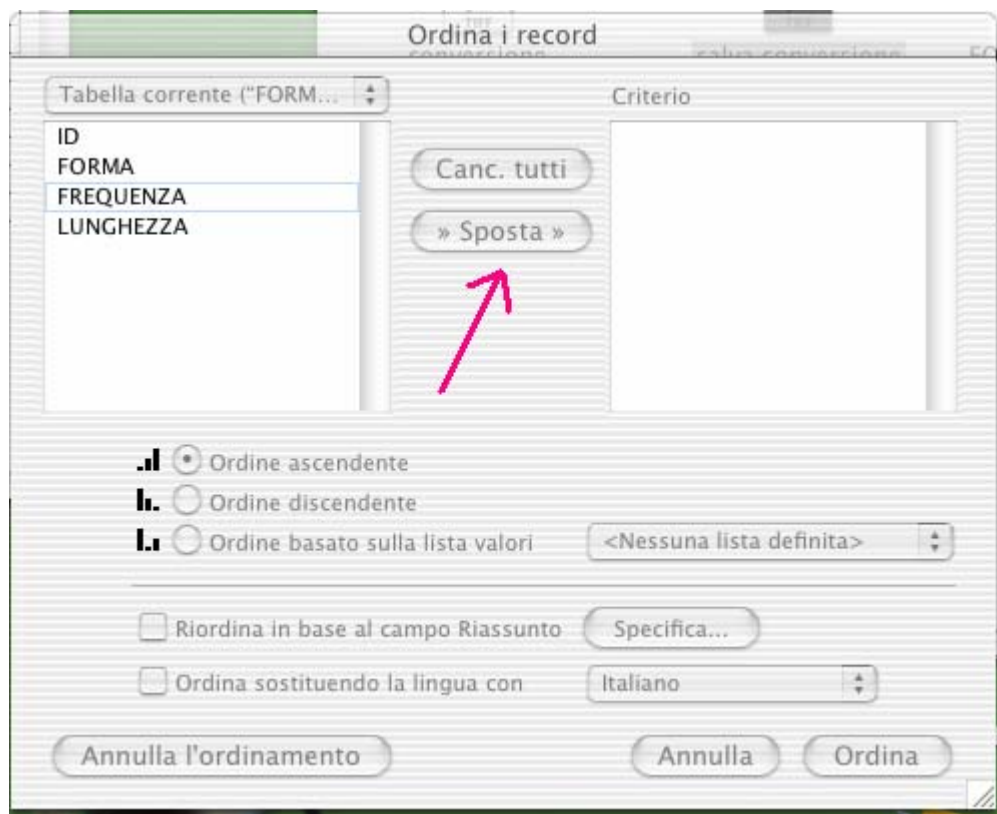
Ordina i record

Tabella corrente ("FORM...

Criterio

ID
FORMA
FREQUENZA
LUNGHEZZA

Canc. tutti

» Sposta »

Ordine ascendente

Ordine discendente

Ordine basato sulla lista valori

<Nessuna lista definita>

Riordina in base al campo Riassunto

Specifica...

Ordina sostituendo la lingua con

Italiano

Annulla l'ordinamento

Annulla

Ordina